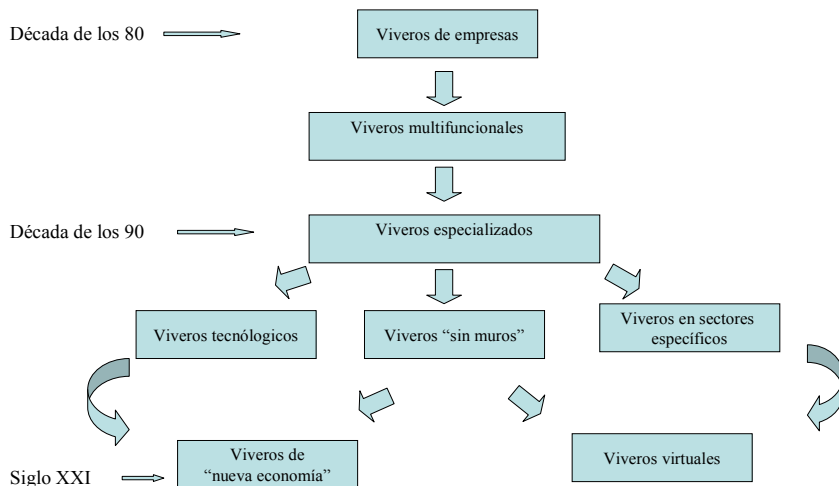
Década de los 80

Viveros de empresas

Viveros multifuncionales

Década de los 90

Viveros especializados

Viveros tecnológicos

Viveros “sin muros”

Viveros en sectores específicos

Siglo XXI

Viveros de “nueva economía”

Viveros virtuales